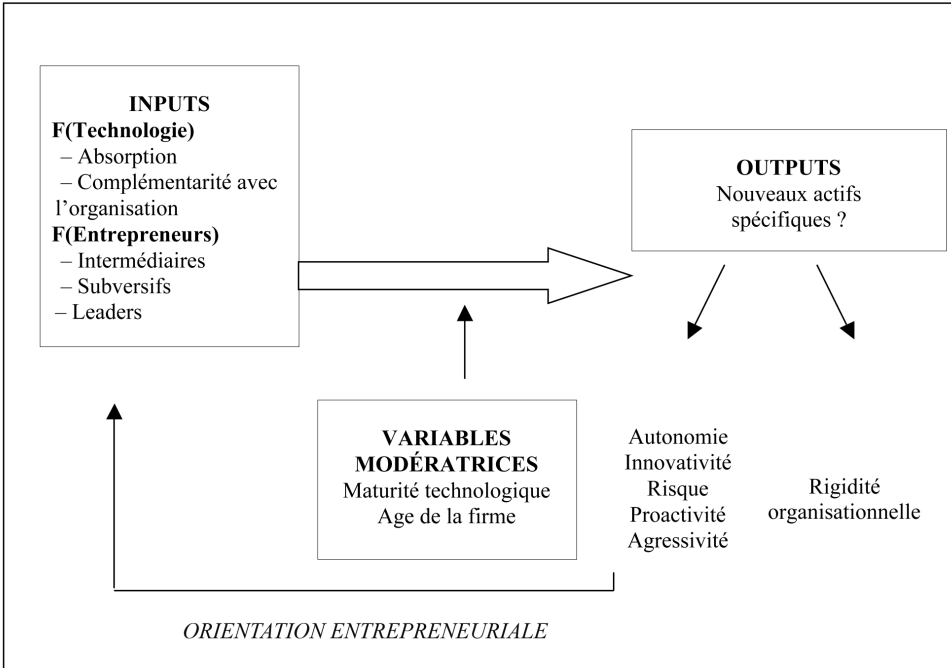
INPUTS
F(Technologie)
– Absorption
– Complémentarité avec l'organisation
F(Entrepreneurs)
– Intermédiaires
– Subversifs
– Leaders

OUTPUTS
Nouveaux actifs spécifiques ?

VARIABLES MODÉRATRICES
Maturité technologique
Age de la firme

Autonomie
Innovativité
Risque
Proactivité
Agressivité

Rigidité organisationnelle

ORIENTATION ENTREPRENEURIALE